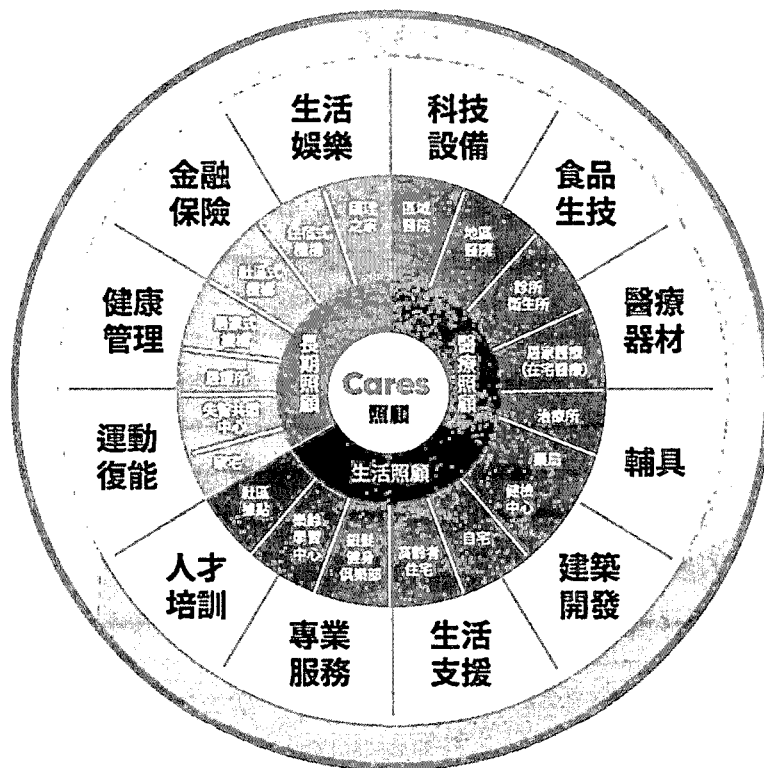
生活娛樂

科技設備

食品生技

醫療器材

輔具

建築開發

生活支援

專業服務

人才培訓

運動復能

健康管理

金融保險

Cares
照顧

長期照顧

醫療照顧

生活照顧

團體之家

區域醫院

地區醫院

診所衛生所

居家醫療(在宅醫療)

治療所

藥局

健檢中心

自宅

高齡者住宅

銀髮健身俱樂部

樂齡學習中心

社區據點

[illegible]

失智共照中心

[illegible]

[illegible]

社區式機構

生活式機構